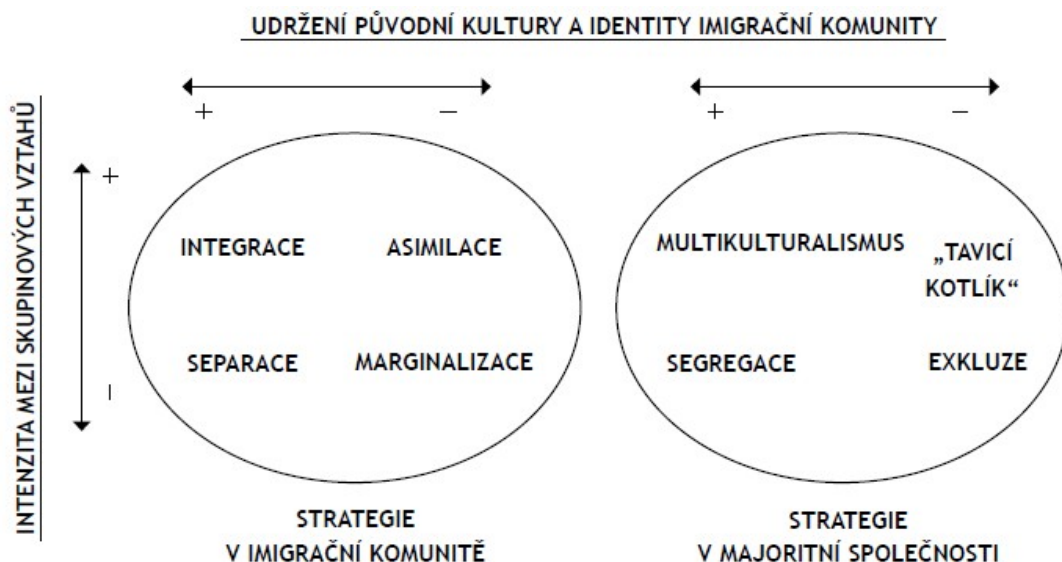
UDRŽENÍ PŮVODNÍ KULTURY A IDENTITY IMIGRAČNÍ KOMUNITY

+ −

+ −

INTENZITA MEZI SKUPINOVÝCH VZTAHŮ

+

−

INTEGRACE ASIMILACE

SEPARACE MARGINALIZACE

MULTIKULTURALISMUS „TAVICÍ KOTLÍK“

SEGREGACE EXKLUZE

STRATEGIE V IMIGRAČNÍ KOMUNITĚ

STRATEGIE V MAJORITNÍ SPOLEČNOSTI